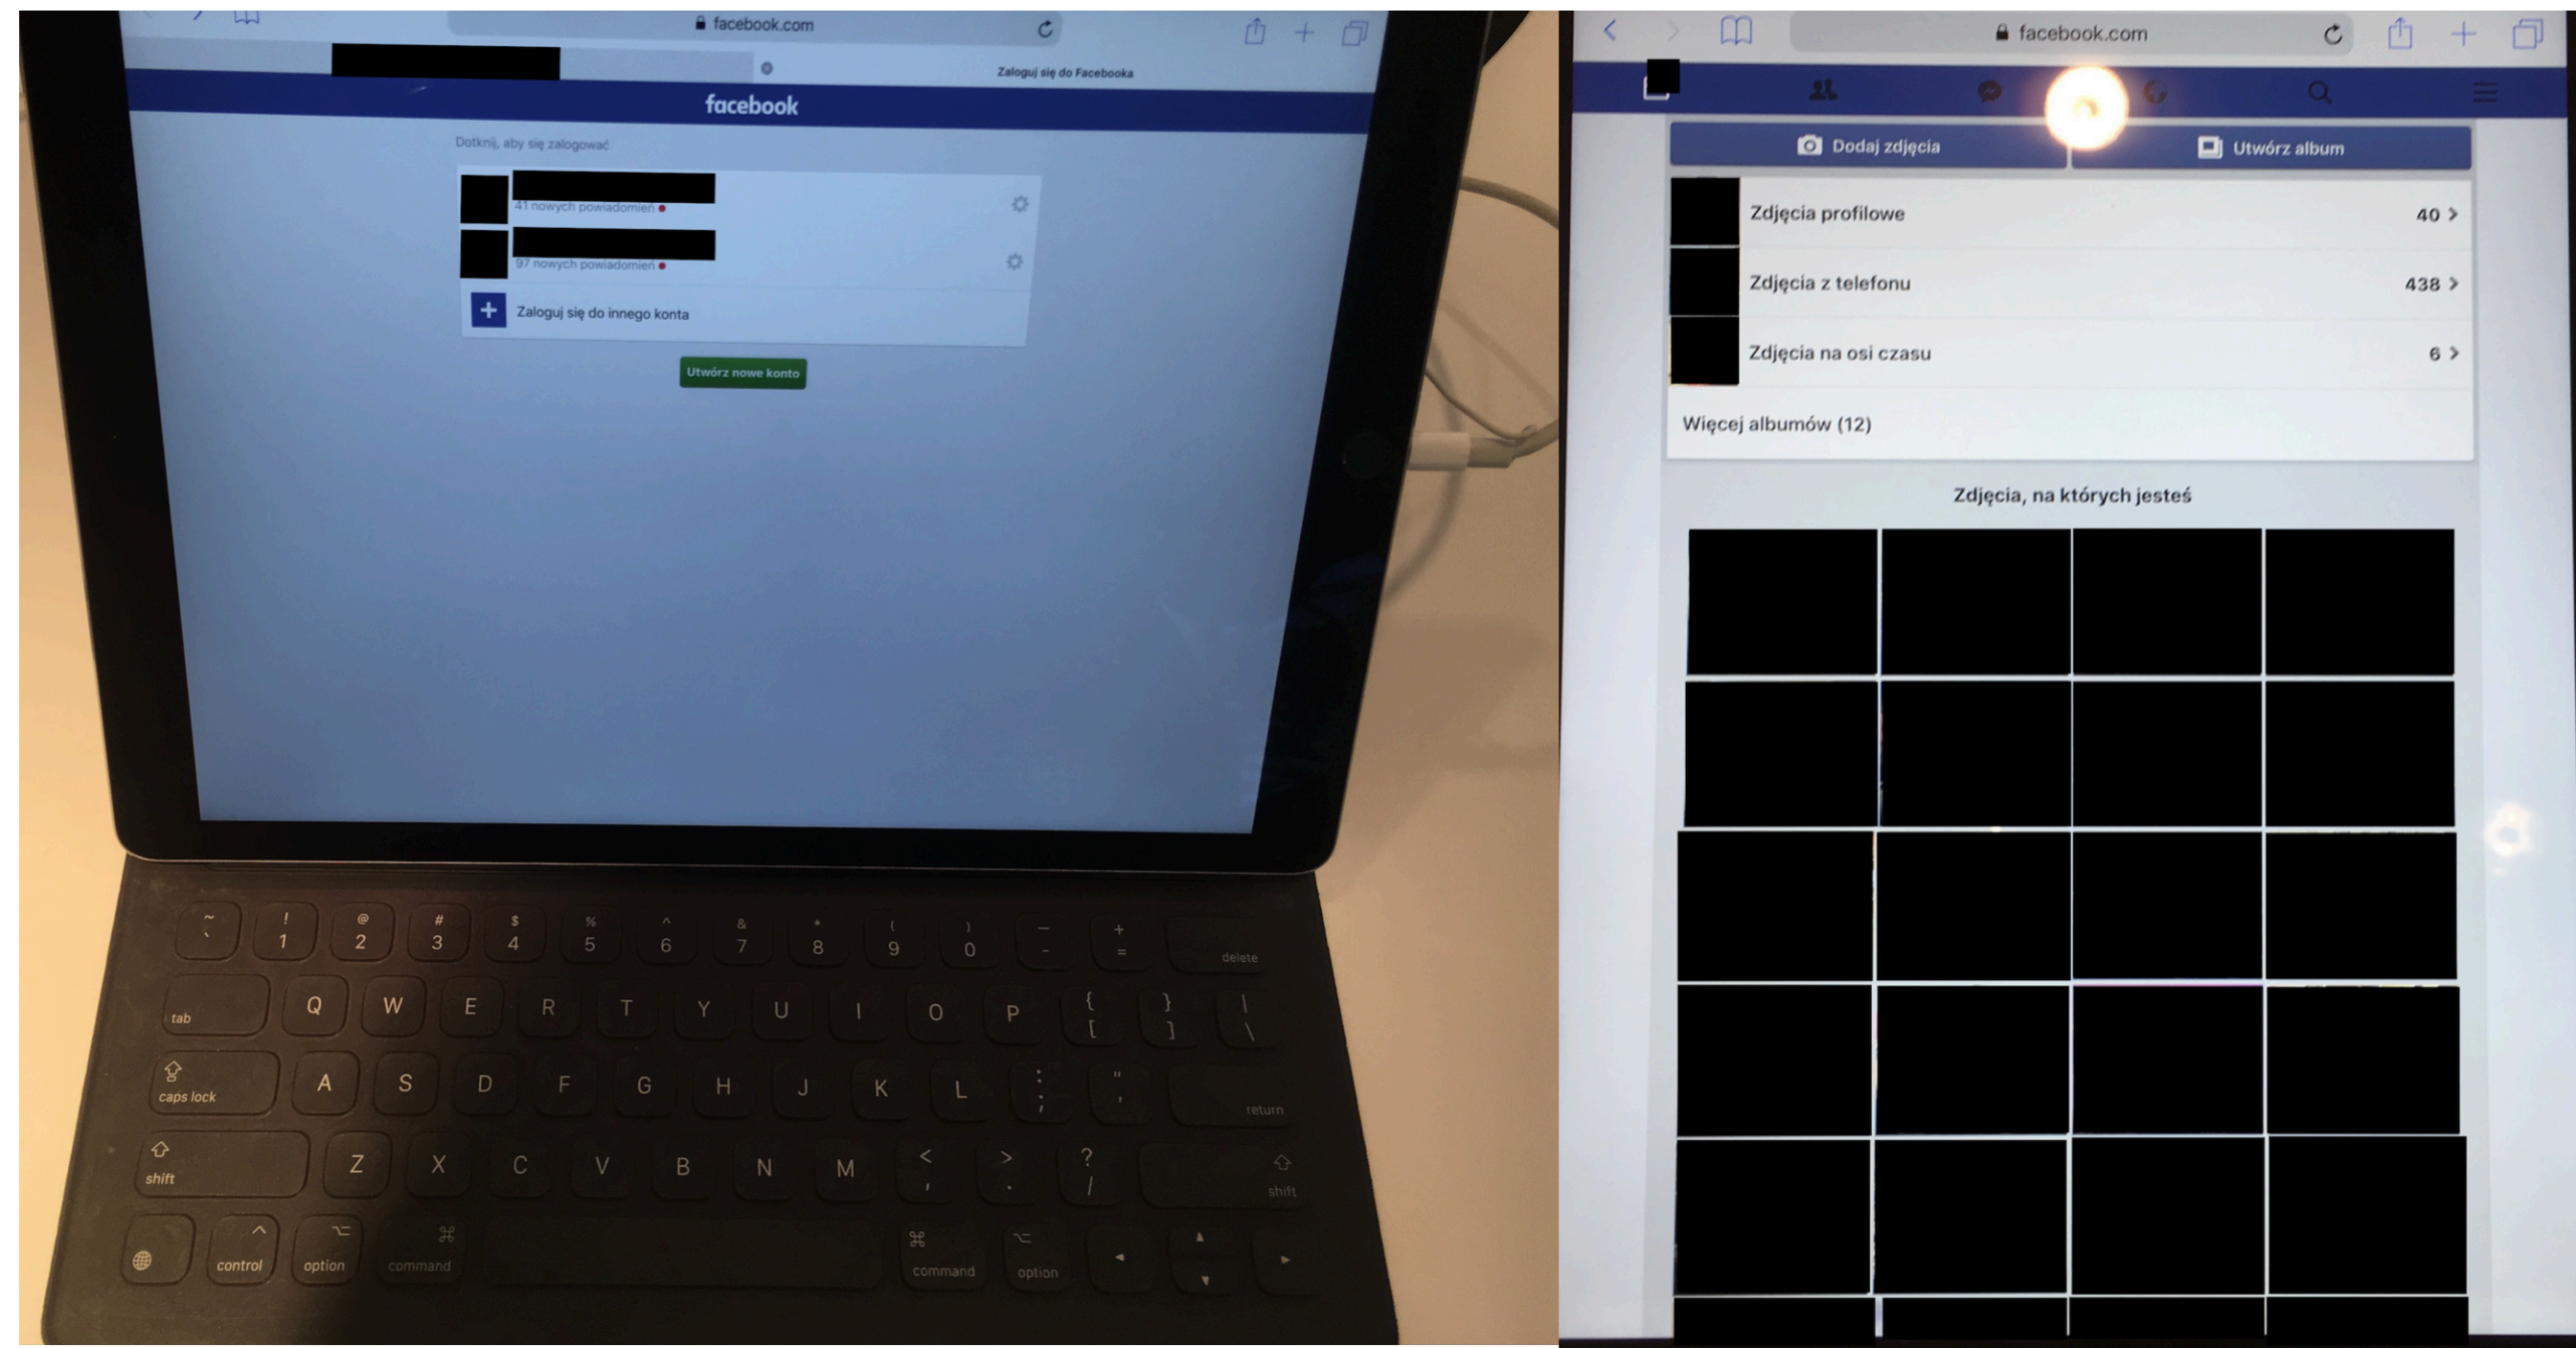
facebook.com

Zaloguj się do Facebooka

facebook

Dotknij, aby się zalogować

41 nowych powiadomień

97 nowych powiadomień

Zaloguj się do innego konta

Utwórz nowe konto

~ ` ! 1 @ 2 # 3 $ 4 % 5 ^ 6 & 7 * 8 ( 9 ) 0 _ - + = delete

tab Q W E R T Y U I O P { [ } ] | \

caps lock A S D F G H J K L : ; " ' return

shift Z X C V B N M < , > . ? / shift

control option command command option

facebook.com

Dodaj zdjęcia

Utwórz album

Zdjęcia profilowe 40

Zdjęcia z telefonu 438

Zdjęcia na osi czasu 6

Więcej albumów (12)

Zdjęcia, na których jesteś